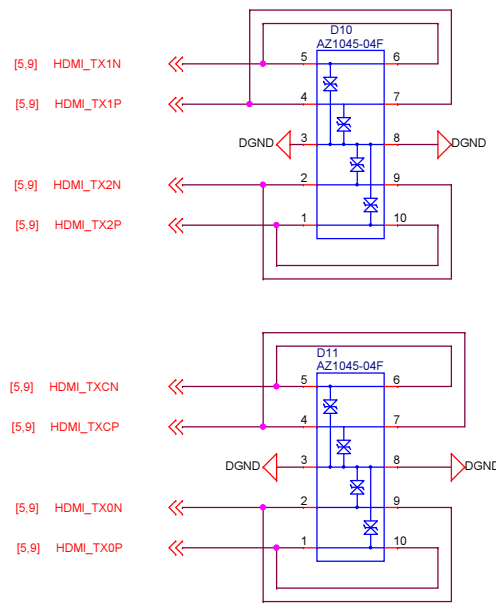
D10
AZ1045-04F

[5,9] HDMI_TX1N
[5,9] HDMI_TX1P
DGND
DGND
[5,9] HDMI_TX2N
[5,9] HDMI_TX2P

5 6
4 7
3 8
2 9
1 10

D11
AZ1045-04F

[5,9] HDMI_TXCN
[5,9] HDMI_TXCP
DGND
DGND
[5,9] HDMI_TX0N
[5,9] HDMI_TX0P

5 6
4 7
3 8
2 9
1 10